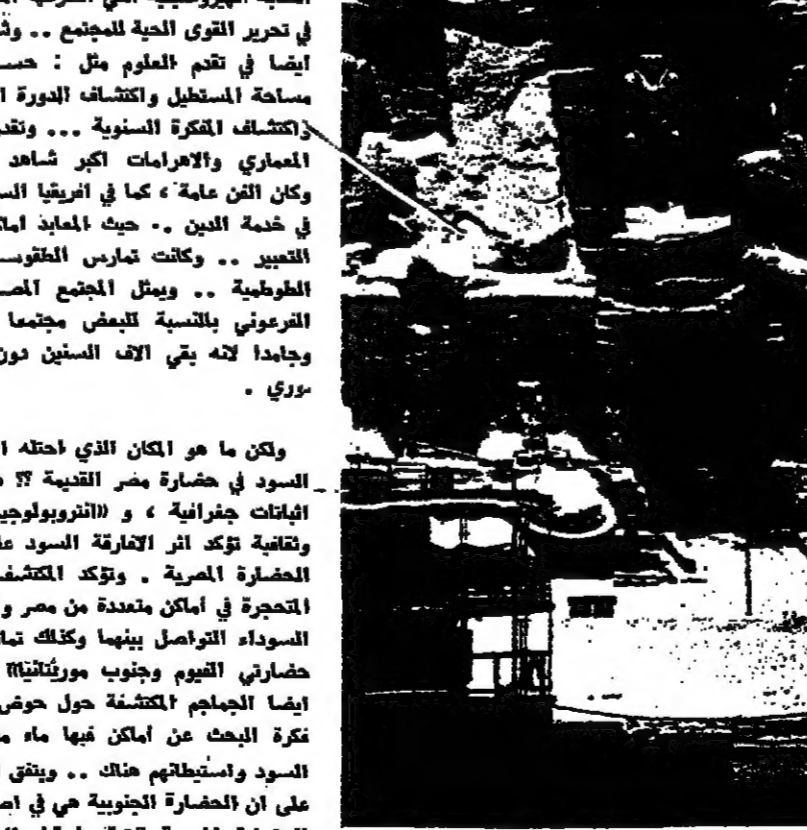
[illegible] في تحرير القوى الحية للمجتمع .. وش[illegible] ايضا في تقدم العلوم مثل : حس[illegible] مساحة المستطيل واكتشاف الدورة ا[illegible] واكتشاف المفكرة السنوية ... وتقد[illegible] المعماري والاهرامات اكبر شاهد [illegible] وكان الفن عامة ، كما في افريقيا الس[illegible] في خدمة الدين .- حيث المعابد امام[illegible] التعبير .. وكانت تمارس الطقوس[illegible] الطوطمية .. ويمثل المجتمع المص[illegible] الفرعوني بالنسبة للبعض مجتمعا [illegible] وجامدا لانه بقي الاف السنين دون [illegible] سوري .

ولكن ما هو المكان الذي احتله ا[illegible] السود في حضارة مصر القديمة ؟؟ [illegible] اثباتات جغرافية ، و «انثروبولوجي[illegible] وثقافية تؤكد اثر الافارقة السود ع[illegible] الحضارة المصرية . وتؤكد المكتشف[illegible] المتحجرة في أماكن متعددة من مصر و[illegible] السوداء التواصل بينهما وكذلك تما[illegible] حضارتي الفيوم وجنوب مورتانيا!! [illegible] ايضا الجماجم المكتشفة حول حوض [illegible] فكرة البحث عن أماكن فيها ماء م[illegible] السود واستيطانهم هناك .. ويتفق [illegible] على أن الحضارة الجنوبية هي في اص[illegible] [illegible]